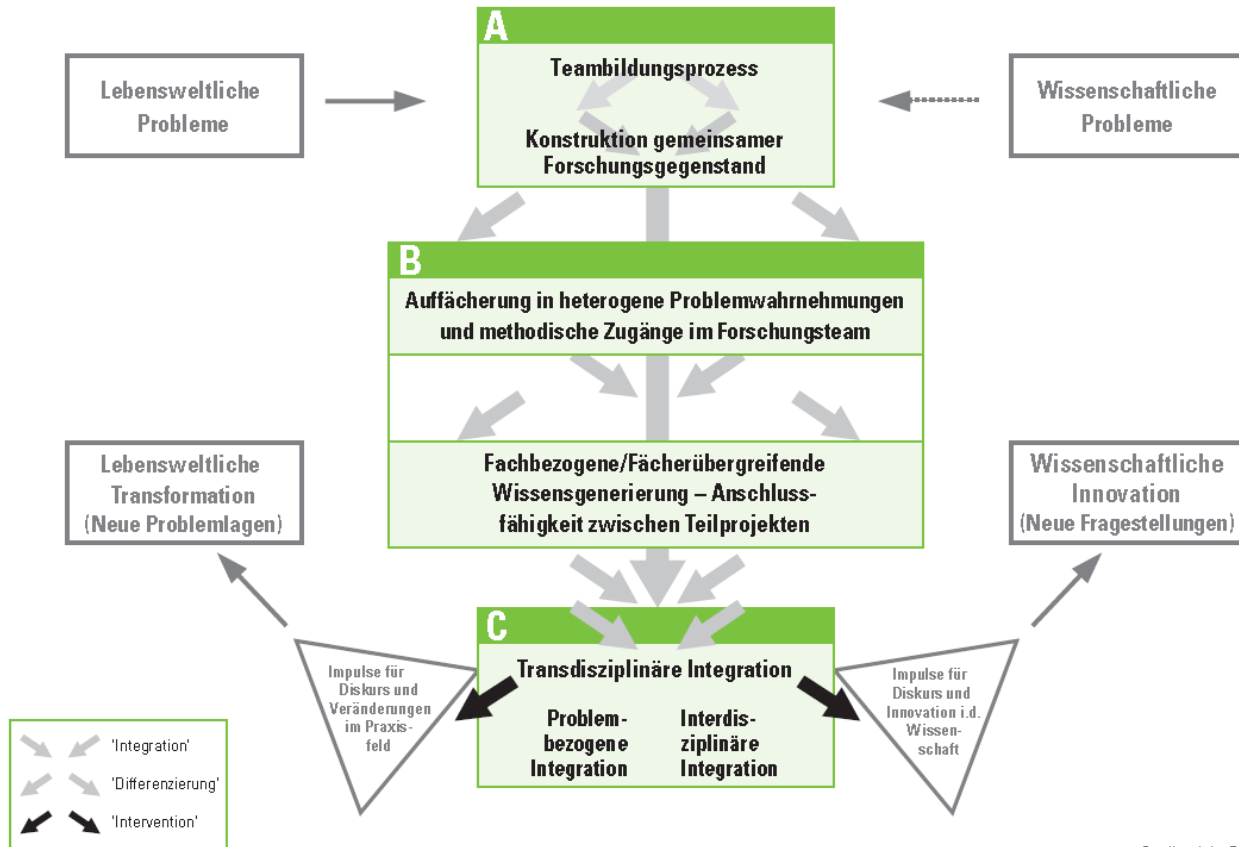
Lebensweltliche Probleme

A

Teambildungsprozess

Konstruktion gemeinsamer Forschungsgegenstand

Wissenschaftliche Probleme

B

Auffächerung in heterogene Problemwahrnehmungen und methodische Zugänge im Forschungsteam

Fachbezogene/Fächerübergreifende Wissensgenerierung – Anschlussfähigkeit zwischen Teilprojekten

Lebensweltliche Transformation (Neue Problemlagen)

Wissenschaftliche Innovation (Neue Fragestellungen)

C

Transdisziplinäre Integration

Problembezogene Integration

Interdisziplinäre Integration

Impulse für Diskurs und Veränderungen im Praxisfeld

Impulse für Diskurs und Innovation i.d. Wissenschaft

'Integration'

'Differenzierung'

'Intervention'

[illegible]